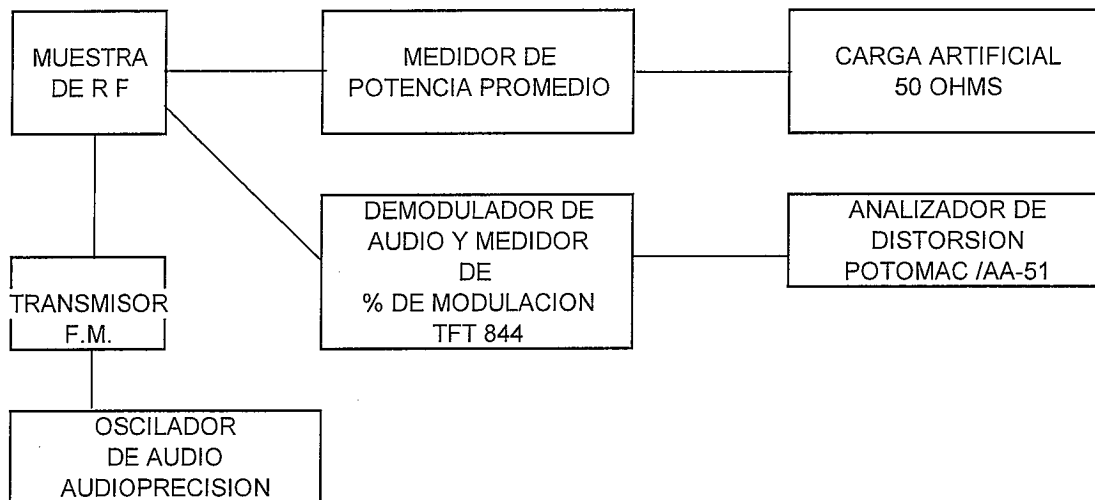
MUESTRA DE R F

MEDIDOR DE POTENCIA PROMEDIO

CARGA ARTIFICIAL 50 OHMS

DEMODULADOR DE AUDIO Y MEDIDOR DE % DE MODULACION TFT 844

ANALIZADOR DE DISTORSION POTOMAC /AA-51

TRANSMISOR F.M.

OSCILADOR DE AUDIO AUDIOPRECISION